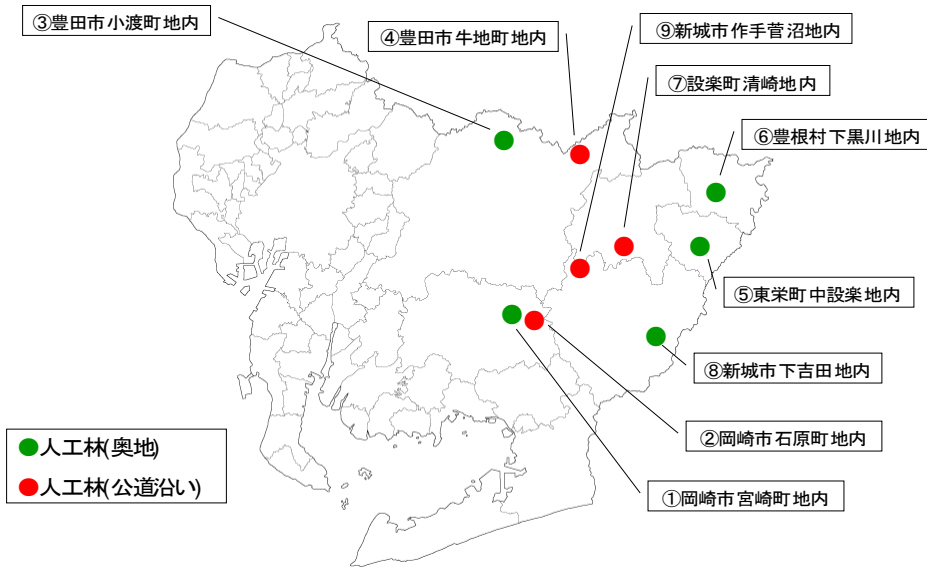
③豊田市小渡町地内

④豊田市牛地町地内

⑨新城市作手菅沼地内

⑦設楽町清崎地内

⑥豊根村下黒川地内

⑤東栄町中設楽地内

⑧新城市下吉田地内

②岡崎市石原町地内

①岡崎市宮崎町地内

人工林(奥地)
人工林(公道沿い)